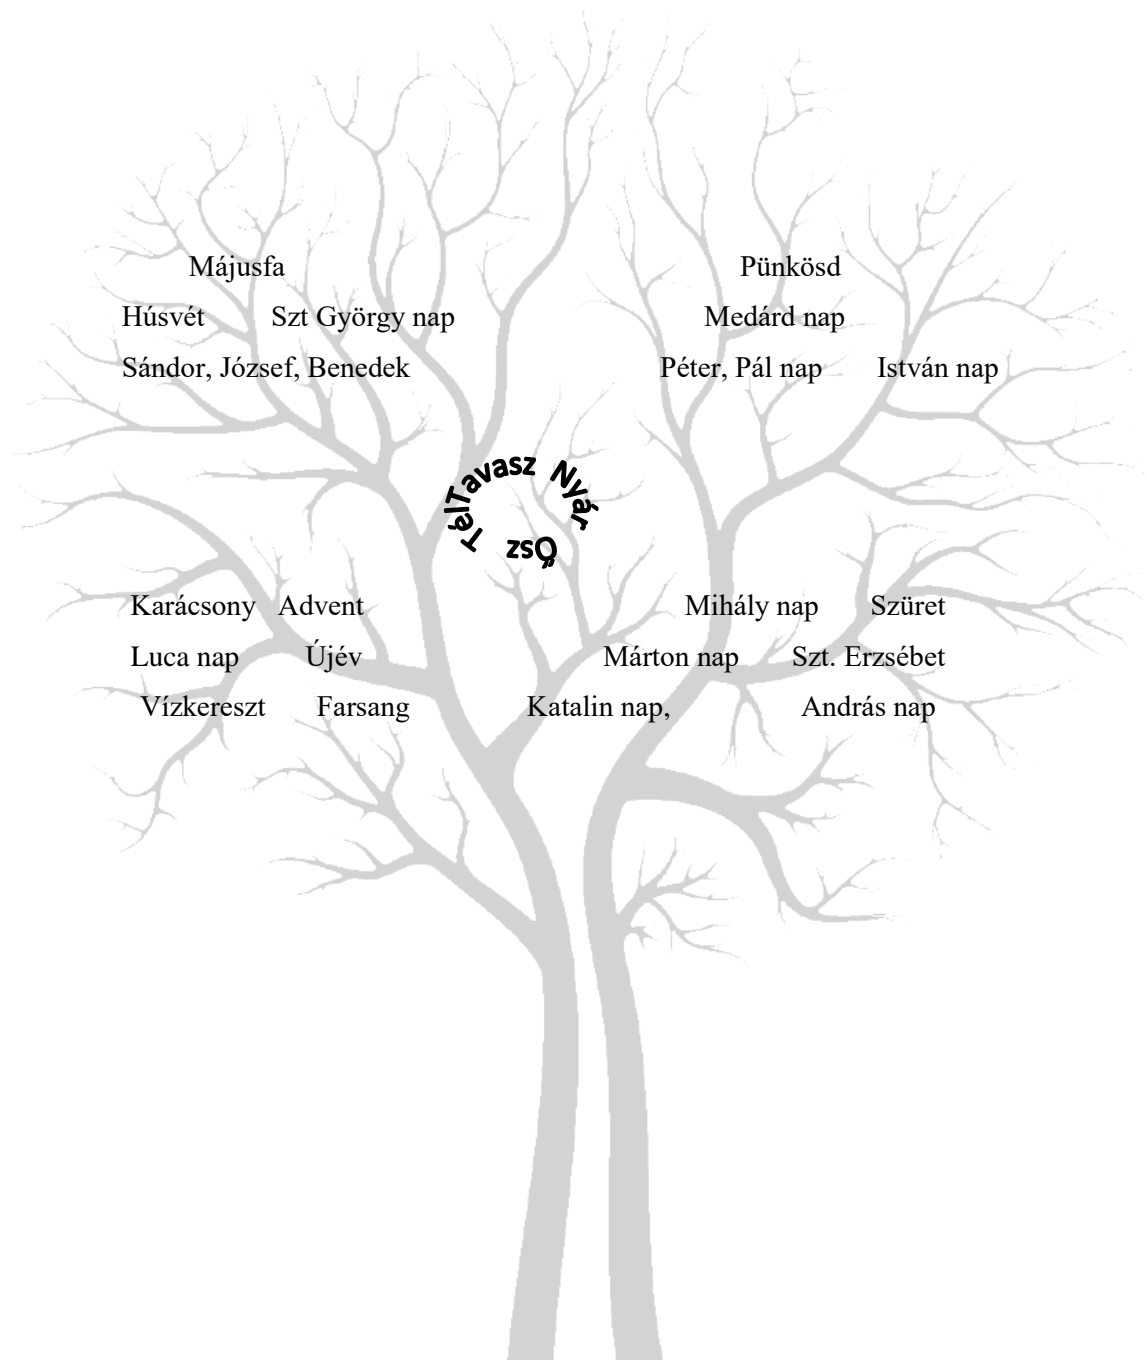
Májusfa

Húsvét Szt György nap

Sándor, József, Benedek

Pünkösd

Medárd nap

Péter, Pál nap István nap

TélTavasz Nyár Ősz

Karácsony Advent

Luca nap Újév

Vízkereszt Farsang

Mihály nap Szüret

Márton nap Szt. Erzsébet

Katalin nap, András nap